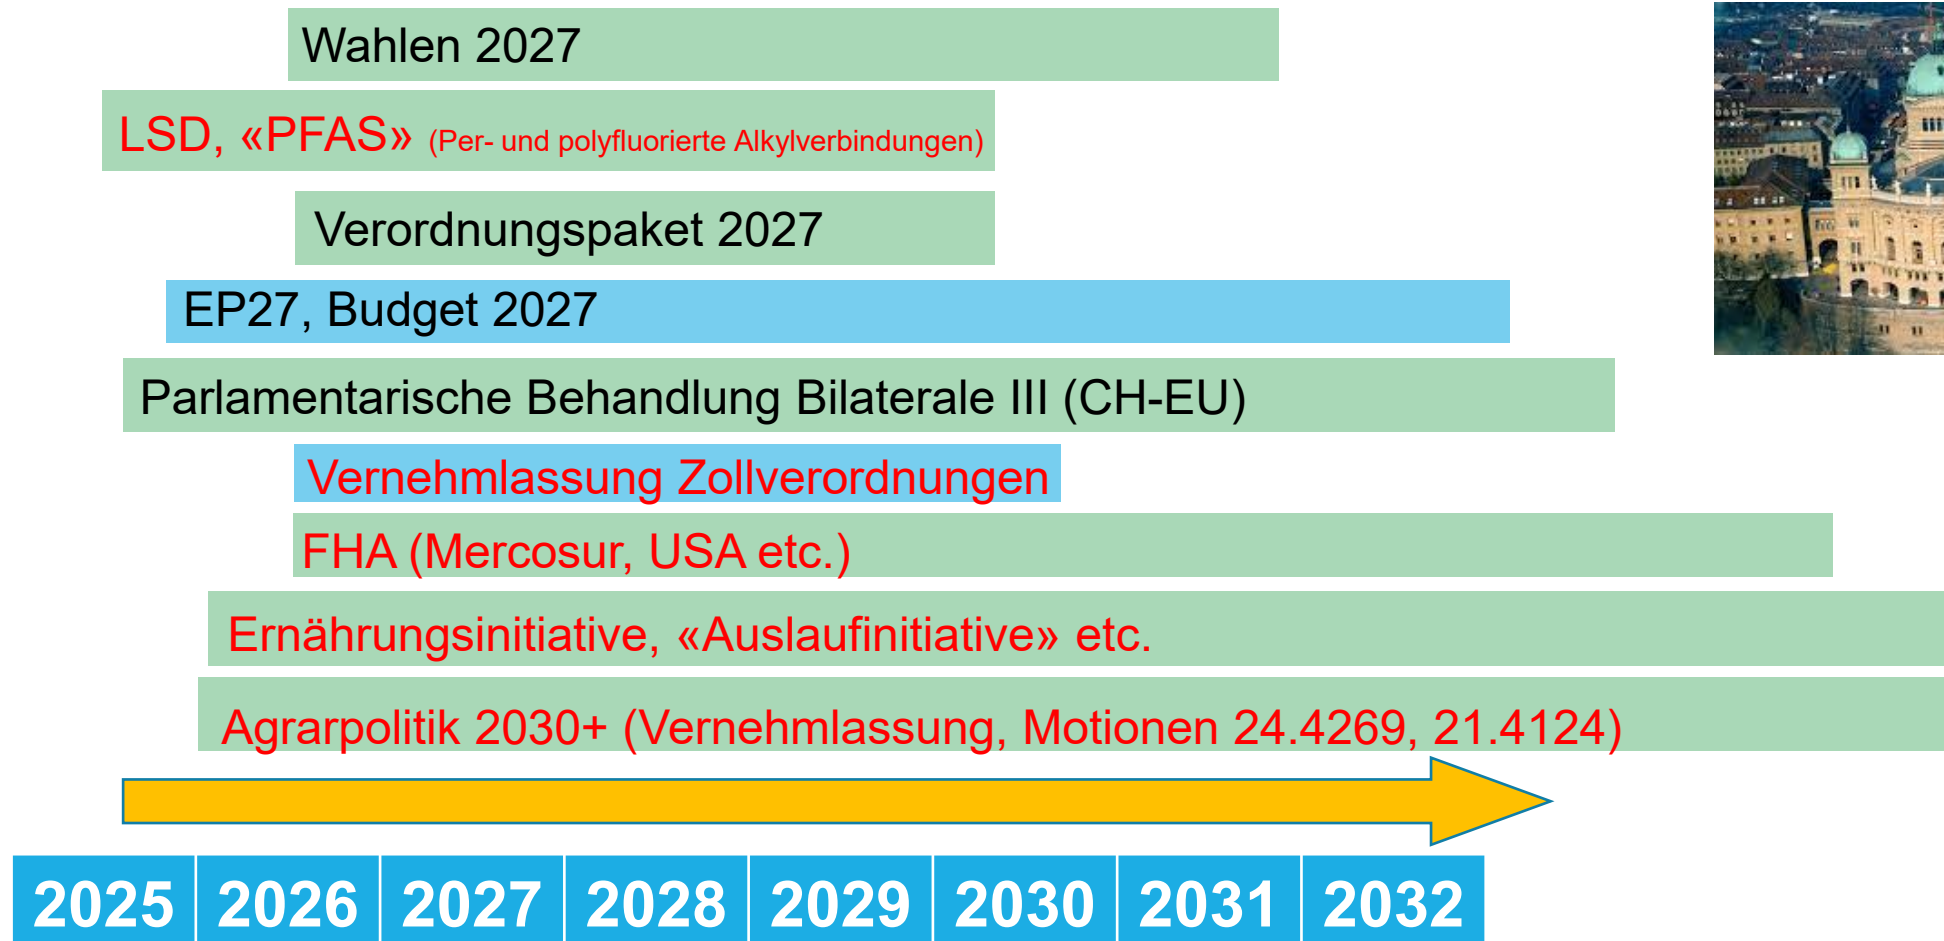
Wahlen 2027

LSD, «PFAS» (Per- und polyfluorierte Alkylverbindungen)

Verordnungspaket 2027

EP27, Budget 2027

Parlamentarische Behandlung Bilaterale III (CH-EU)

Vernehmlassung Zollverordnungen

FHA (Mercosur, USA etc.)

Ernährungsinitiative, «Auslaufinitiative» etc.

Agrarpolitik 2030+ (Vernehmlassung, Motionen 24.4269, 21.4124)

| 2025 | 2026 | 2027 | 2028 | 2029 | 2030 | 2031 | 2032 |
|---|---|---|---|---|---|---|---|